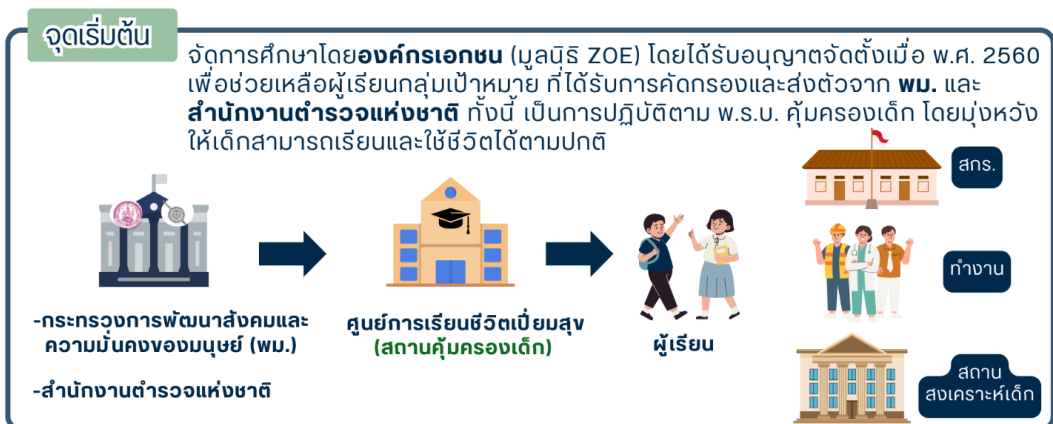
จุดเริ่มต้น

จัดการศึกษาโดย**องค์กรเอกชน** (มูลนิธิ ZOE) โดยได้รับอนุญาตจัดตั้งเมื่อ พ.ศ. 2560 เพื่อช่วยเหลือผู้เรียนกลุ่มเป้าหมาย ที่ได้รับการคัดกรองและส่งตัวจาก **พม.** และ **สำนักงานตำรวจแห่งชาติ** ทั้งนี้ เป็นการปฏิบัติตาม พ.ร.บ. คุ้มครองเด็ก โดยมุ่งหวังให้เด็กสามารถเรียนและใช้ชีวิตได้ตามปกติ

-กระทรวงการพัฒนาสังคมและความมั่นคงของมนุษย์ (พม.)

-สำนักงานตำรวจแห่งชาติ

ศูนย์การเรียนชีวิตเปี่ยมสุข
(สถานคุ้มครองเด็ก)

ผู้เรียน

สกร.

ทำงาน

สถานสงเคราะห์เด็ก